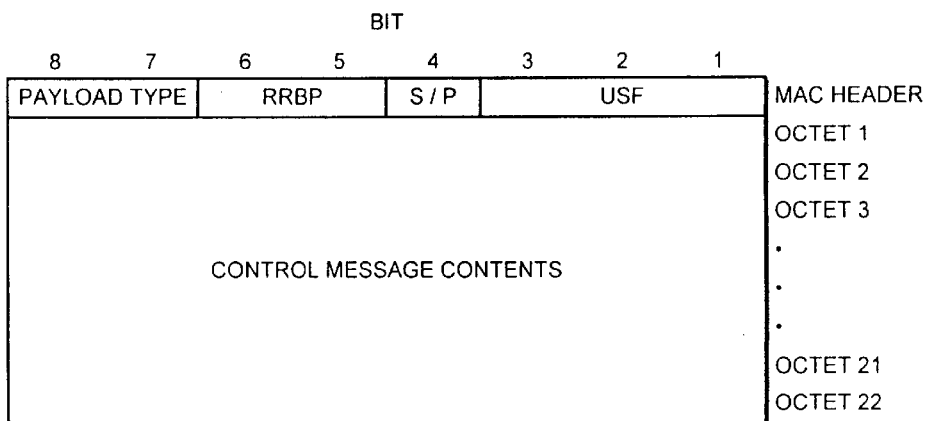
BIT

| 8 | 7 | 6 | 5 | 4 | 3 | 2 | 1 | |
|---|---|---|---|---|---|---|---|---|
| PAYLOAD TYPE | | RRBP | | S / P | USF | | | MAC HEADER |
| CONTROL MESSAGE CONTENTS | | | | | | | | OCTET 1 |
| | | | | | | | | OCTET 2 |
| | | | | | | | | OCTET 3 |
| | | | | | | | | • |
| | | | | | | | | • |
| | | | | | | | | • |
| | | | | | | | | OCTET 21 |
| | | | | | | | | OCTET 22 |